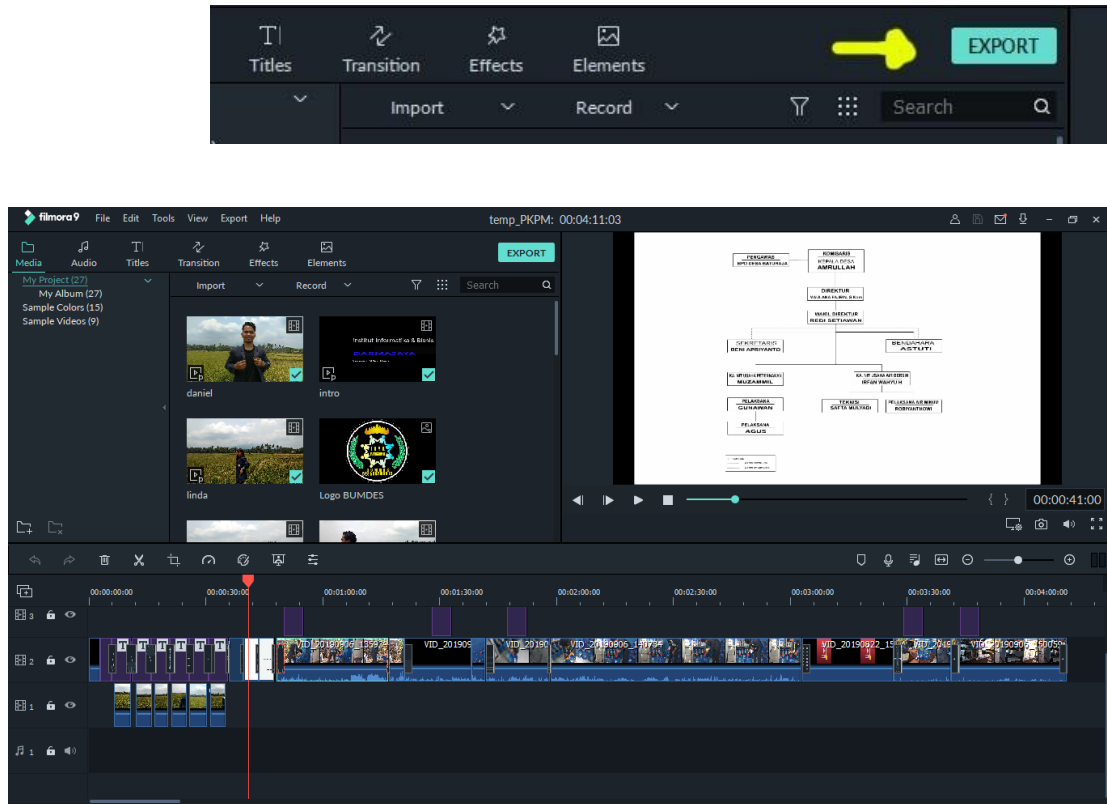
Titles Transition Effects Elements EXPORT

Import Record Search

filmora9 File Edit Tools View Export Help temp_PKPM: 00:04:11:03

Media Audio Titles Transition Effects Elements EXPORT

My Project (27)
My Album (27)
Sample Colors (15)
Sample Videos (9)

Import Record Search

daniel
intro
linda
Logo BUMDES

PENGAWAS
KOMISARIS
AMRULLAH
DIREKTUR
WAKIL DIREKTUR
REDI SETIAWAN
SEKRETARIS
BENI APRIYANTO
BENDAHARA
ASTUTI
MUZAMMIL
IRFAN WAHYUDI
PELAKSANA
GUNAWAN
TEKNISI
SATTA MULYADI
ROBIYANTHONI
PELAKSANA
AGUS

00:00:41:00

00:00:00:00 00:00:30:00 00:01:00:00 00:01:30:00 00:02:00:00 00:02:30:00 00:03:00:00 00:03:30:00 00:04:00:00

VID_20190906_135 VID_201909 VID_20190 VID_20190906_14 VID_20190822_15 VID_2019 VID_20190906_150